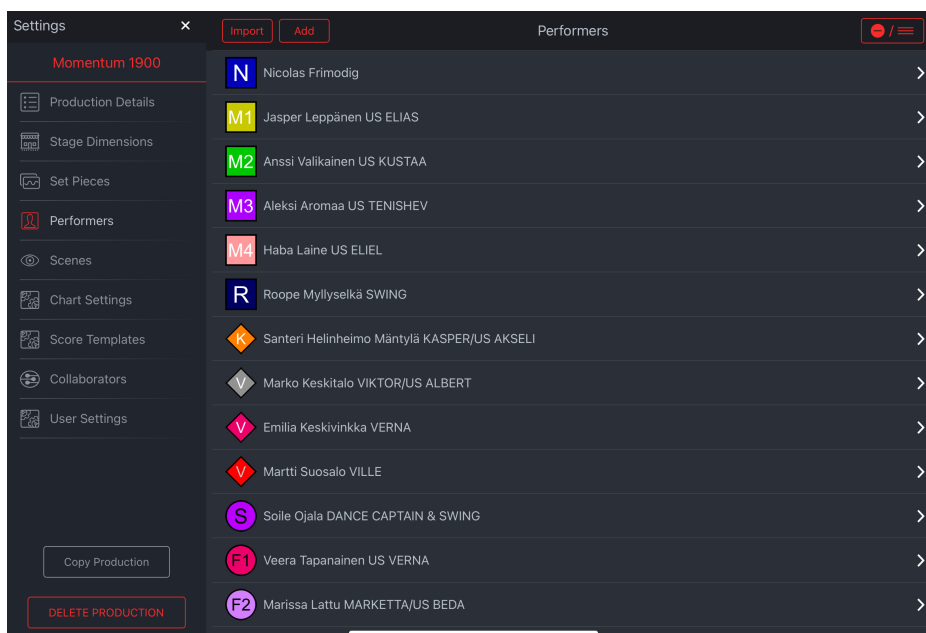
Settings ×

Momentum 1900

Production Details

Stage Dimensions

Set Pieces

Performers

Scenes

Chart Settings

Score Templates

Collaborators

User Settings

Copy Production

DELETE PRODUCTION

Import Add

Performers

/

N Nicolas Frimodig

M1 Jasper Leppänen US ELIAS

M2 Anssi Valikainen US KUSTAA

M3 Aleksi Aromaa US TENISHEV

M4 Haba Laine US ELIEL

R Roope Myllyselkä SWING

K Santeri Helinheimo Mäntylä KASPER/US AKSELI

V Marko Keskitalo VIKTOR/US ALBERT

V Emilia Keskivinkka VERNA

V Martti Suosalo VILLE

S Soile Ojala DANCE CAPTAIN & SWING

F1 Veera Tapanainen US VERNA

F2 Marissa Lattu MARKETTA/US BEDA